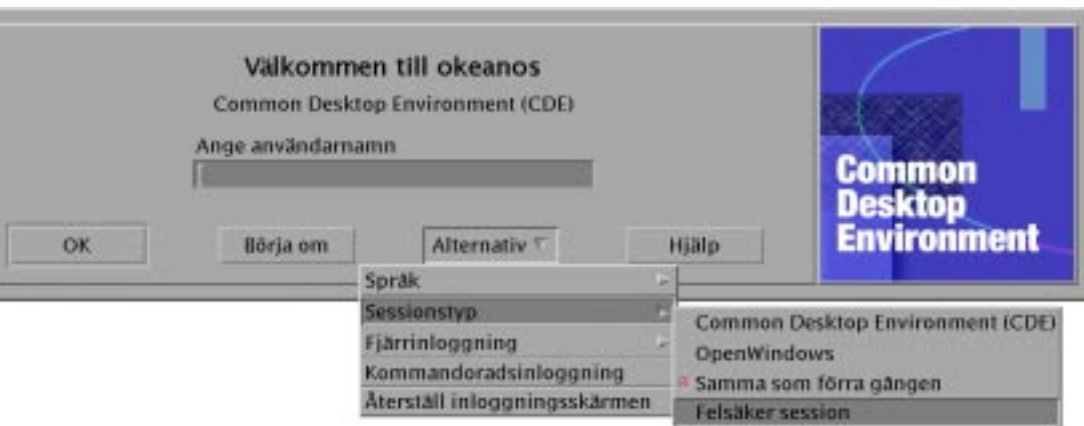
Välkommen till okeanos
Common Desktop Environment (CDE)
Ange användarnamn

Common Desktop Environment

OK
Börja om
Alternativ
Hjälp

Språk
Sessionstyp
Fjärrinloggning
Kommandoradsinloggning
Återställ inloggningsskärmen

Common Desktop Environment (CDE)
OpenWindows
Samma som förra gången
Felsäker session